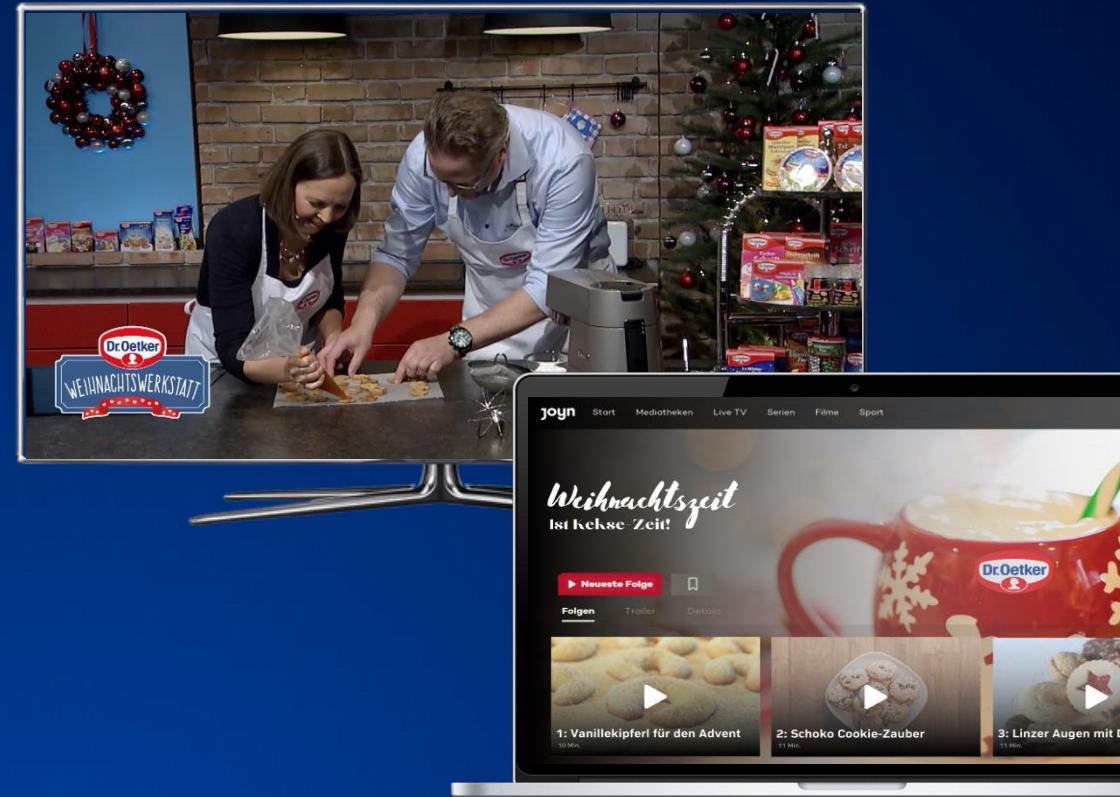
Dr.Oetker
WEIHNACHTSWERKSTATT

joyn Start Mediatheken Live TV Serien Filme Sport

Weihnachtszeit
Ist Kekse-Zeit!

▶ Neueste Folge

Folgen Trailer Details

Dr.Oetker

1: Vanillekipferl für den Advent
10 Min.

2: Schoko Cookie-Zauber
11 Min.

3: Linzer Augen mit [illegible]
11 Min.